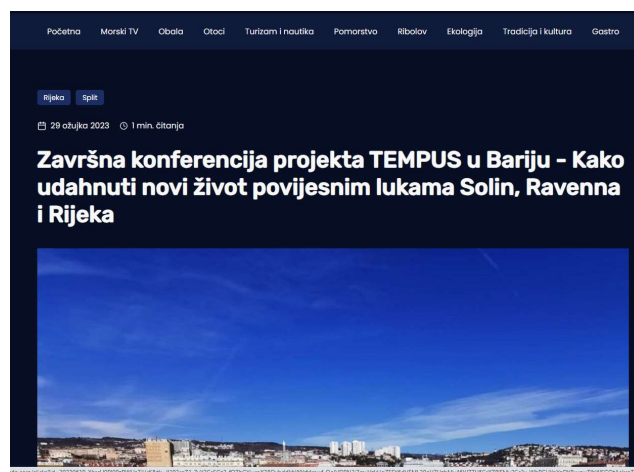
Početna Morski TV Obala Otoci Turizam i nautika Pomorstvo Ribolov Ekologija Tradicija i kultura Gastro

Rijeka Split

29 ožujka 2023 1 min. čitanja

Završna konferencija projekta TEMPUS u Bariju - Kako udahnuti novi život povijesnim lukama Solin, Ravenna i Rijeka

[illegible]